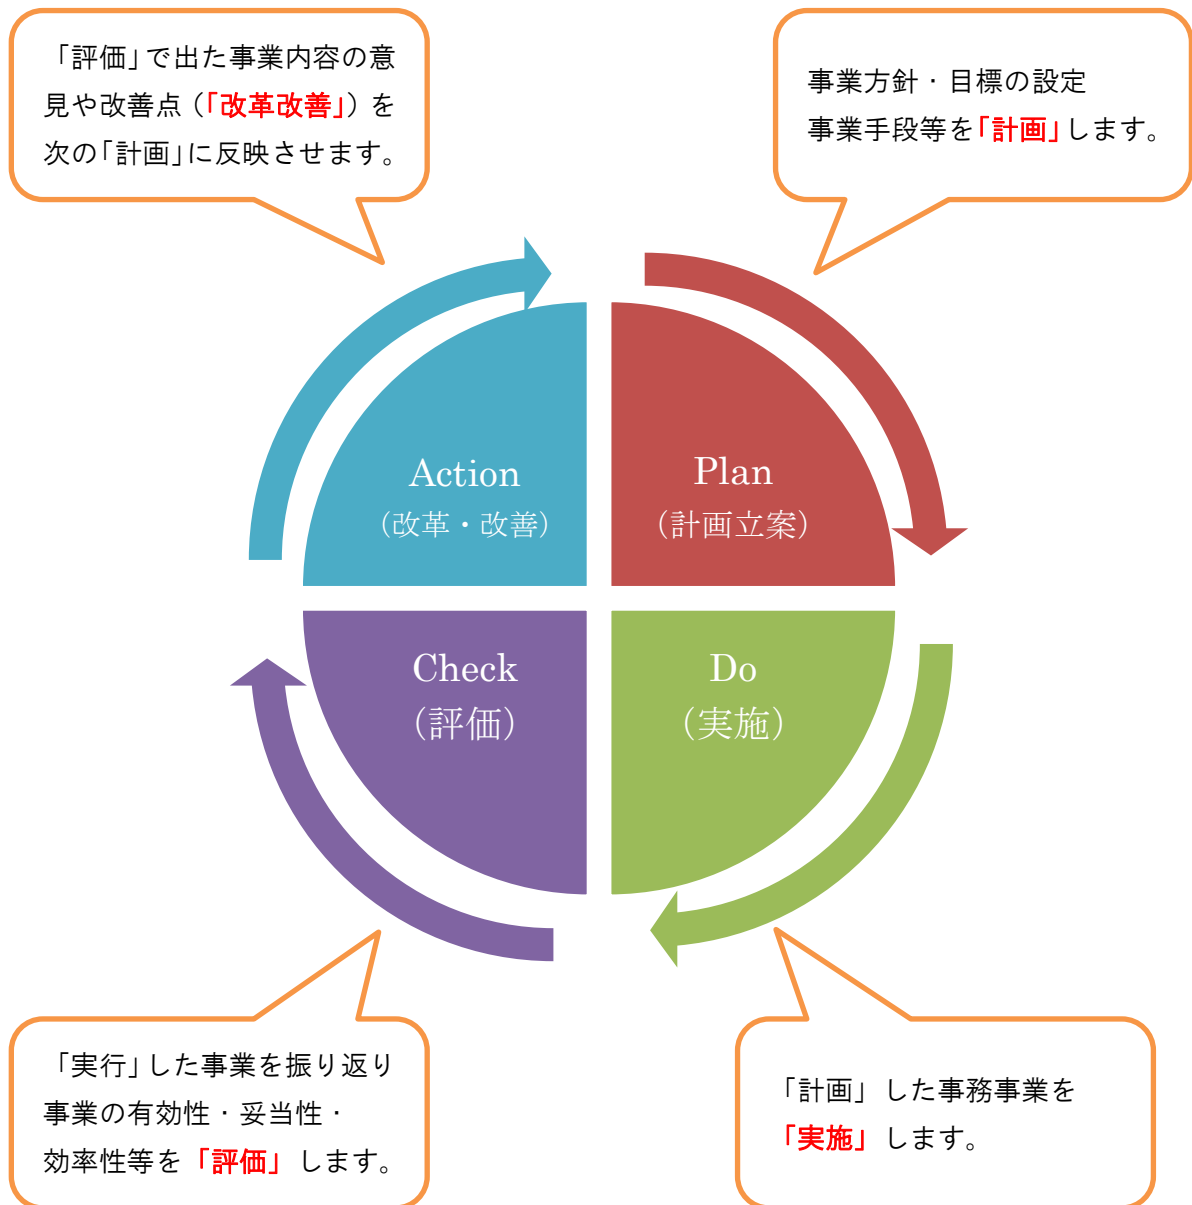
「評価」で出た事業内容の意見や改善点（「改革改善」）を次の「計画」に反映させます。

事業方針・目標の設定
事業手段等を「計画」します。

Action
（改革・改善）

Plan
（計画立案）

Check
（評価）

Do
（実施）

「実行」した事業を振り返り事業の有効性・妥当性・効率性等を「評価」します。

「計画」した事務事業を「実施」します。